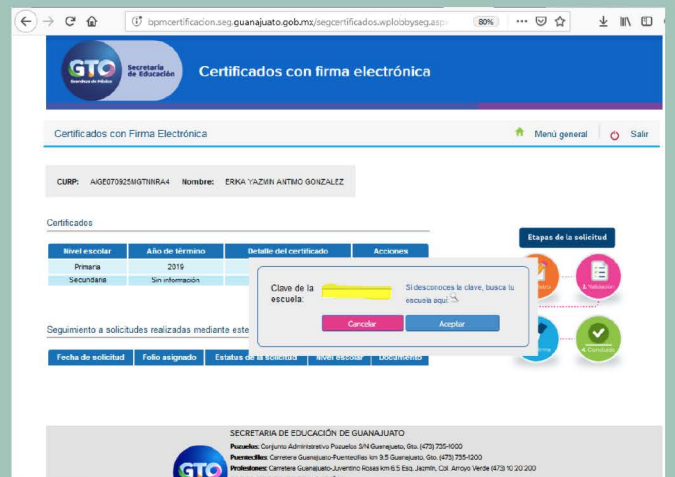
bpmcertificacion.seg.guanajuato.gob.mx/segcertificados.wplobbyseg.asp

80%

GTO Secretaría de Educación Guanajuato de Mileros

Certificados con firma electrónica

Certificados con Firma Electrónica

Menú general

Salir

CURP: AIGE070925MGTNNRA4 Nombre: ERKA YAZMIN ANTIMO GONZALEZ

Certificados

| Nivel escolar | Año de término | Detalle del certificado | Acciones |
|---|---|---|---|
| Primaria | 2019 | | |
| Secundaria | Sin información | | |

Clave de la escuela: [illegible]

Si desconoces la clave, busca tu escuela aquí

Cancelar

Aceptar

Etapas de la solicitud

Validación

Concluido

Seguimiento a solicitudes realizadas mediante este

| Fecha de solicitud | Folio asignado | Estatus de la solicitud | Nivel escolar | Documento |
|---|---|---|---|---|

SECRETARIA DE EDUCACIÓN DE GUANAJUATO

Puerto: Conjunto Administrativo Pozuelos S/N Guanajuato, Gto. (473) 735-1000

Puentecillas: Carretera Guanajuato-Puentecillas km 9.5 Guanajuato, Gto. (473) 735-1200

Profesores: Carretera Guanajuato-Juventino Rosas km 6.5 Esq. Jazmín, Col. Arroyo Verde (473) 10 20 200

GTO